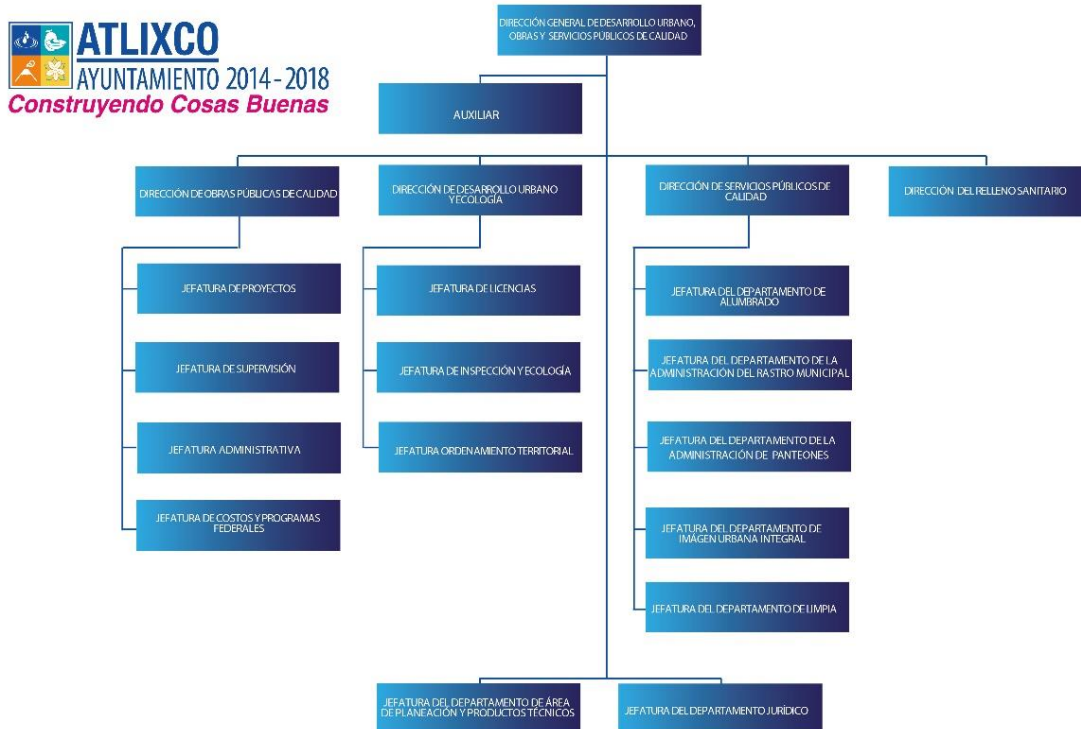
ATLIXCO
AYUNTAMIENTO 2014-2018
Construyendo Cosas Buenas

DIRECCIÓN GENERAL DE DESARROLLO URBANO, OBRAS Y SERVICIOS PÚBLICOS DE CALIDAD

AUXILIAR

DIRECCIÓN DE OBRAS PÚBLICAS DE CALIDAD

JEFATURA DE PROYECTOS

JEFATURA DE SUPERVISIÓN

JEFATURA ADMINISTRATIVA

JEFATURA DE COSTOS Y PROGRAMAS FEDERALES

DIRECCIÓN DE DESARROLLO URBANO Y ECOLOGÍA

JEFATURA DE LICENCIAS

JEFATURA DE INSPECCIÓN Y ECOLOGÍA

JEFATURA ORDENAMIENTO TERRITORIAL

DIRECCIÓN DE SERVICIOS PÚBLICOS DE CALIDAD

JEFATURA DEL DEPARTAMENTO DE ALUMBRADO

JEFATURA DEL DEPARTAMENTO DE LA ADMINISTRACIÓN DEL RASTRO MUNICIPAL

JEFATURA DEL DEPARTAMENTO DE LA ADMINISTRACIÓN DE PANTEONES

JEFATURA DEL DEPARTAMENTO DE IMÁGEN URBANA INTEGRAL

JEFATURA DEL DEPARTAMENTO DE LIMPIA

DIRECCIÓN DEL RELLENO SANITARIO

JEFATURA DEL DEPARTAMENTO DE ÁREA DE PLANEACIÓN Y PRODUCTOS TÉCNICOS

JEFATURA DEL DEPARTAMENTO JURÍDICO